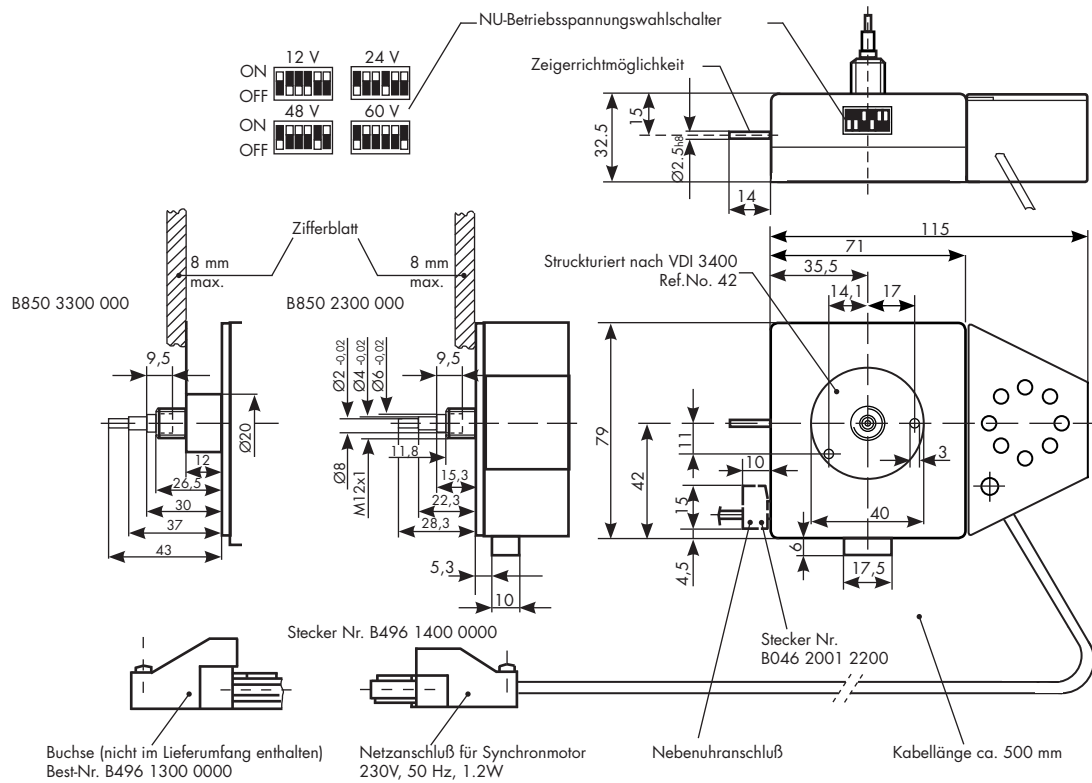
NU-Betriebsspannungswahlschalter

ON 12 V 24 V
OFF
ON 48 V 60 V
OFF

Zeigerrichtmöglichkeit

15
32.5
Ø2.5h6
14

Zifferblatt

8 mm max.
8 mm max.

B850 3300 000
B850 2300 000

115
71
35,5
14,1
17

Struckturiert nach VDI 3400 Ref.No. 42

9,5
Ø20
12
26,5
30
37
43

Ø2 $_{-0,02}$
Ø4 $_{-0,02}$
Ø6 $_{-0,02}$
9,5
Ø8
M12x1
11,8
15,3
22,3
28,3
5,3
10

79
42
11
10
3
15
40
6
4,5
17,5

Stecker Nr. B496 1400 0000

Stecker Nr. B046 2001 2200

Buchse (nicht im Lieferumfang enthalten) Best-Nr. B496 1300 0000

Netzanschluß für Synchronmotor 230V, 50 Hz, 1.2W

Nebenuhranschluß

Kabellänge ca. 500 mm